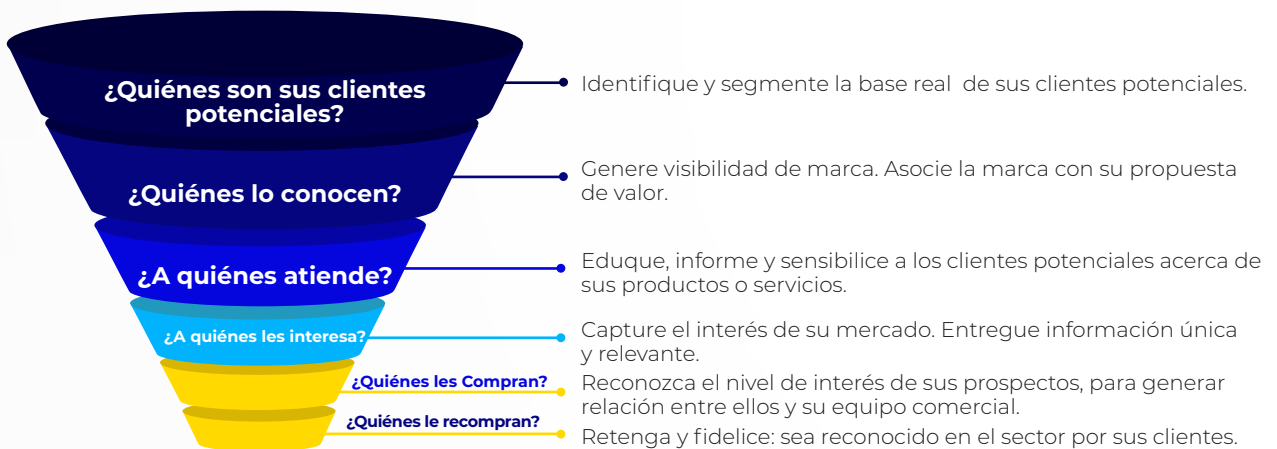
¿Quiénes son sus clientes potenciales?

Identifique y segmente la base real de sus clientes potenciales.

¿Quiénes lo conocen?

Genere visibilidad de marca. Asocie la marca con su propuesta de valor.

¿A quiénes atiende?

Eduque, informe y sensibilice a los clientes potenciales acerca de sus productos o servicios.

¿A quiénes les interesa?

Capture el interés de su mercado. Entregue información única y relevante.

¿Quiénes les Compran?

Reconozca el nivel de interés de sus prospectos, para generar relación entre ellos y su equipo comercial.

¿Quiénes le recompran?

Retenga y fidelice: sea reconocido en el sector por sus clientes.